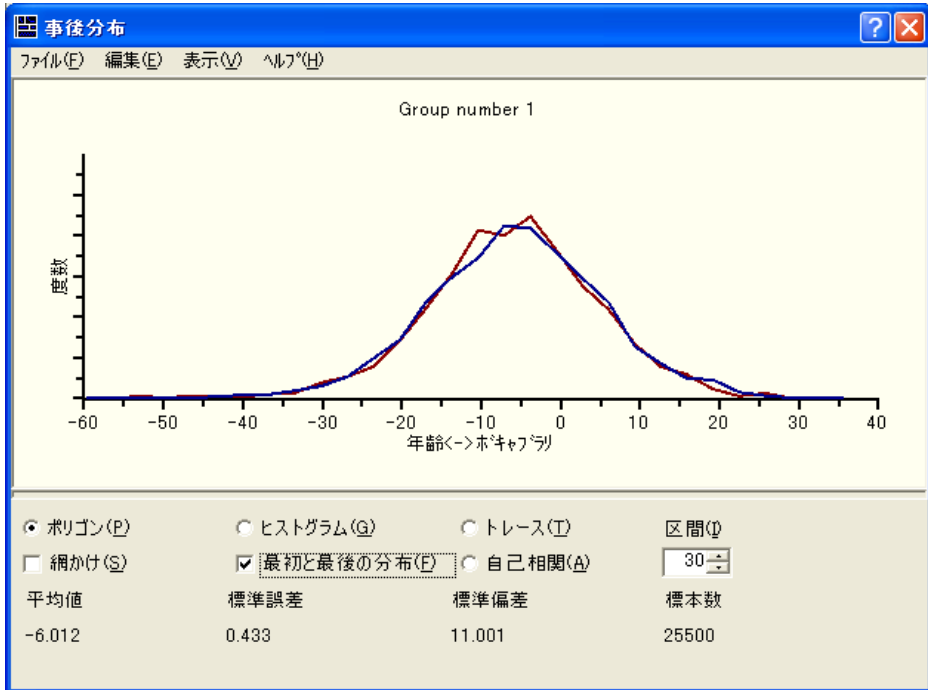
事後分布

ﾌｧｲﾙ(F) 編集(E) 表示(V) ﾍﾙﾌﾟ(H)

Group number 1

度数

-60 -50 -40 -30 -20 -10 0 10 20 30 40

年齢<->ﾎﾞｷｬﾌﾞﾗﾘ

ポリゴン(P) ヒストグラム(G) トレース(T) 区間(I)

網かけ(S) 最初と最後の分布(F) 自己相関(A) 30

| 平均値 | 標準誤差 | 標準偏差 | 標本数 |
|---|---|---|---|
| -6.012 | 0.433 | 11.001 | 25500 |